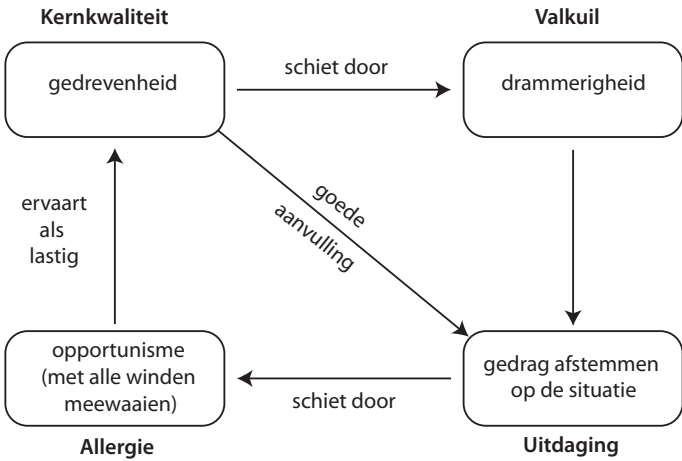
Kernkwaliteit

gedrevenheid

schiet door

Valkuil

drammerigheid

goede aanvulling

ervaart als lastig

opportunisme (met alle winden meewaaien)

schiet door

gedrag afstemmen op de situatie

Allergie

Uitdaging